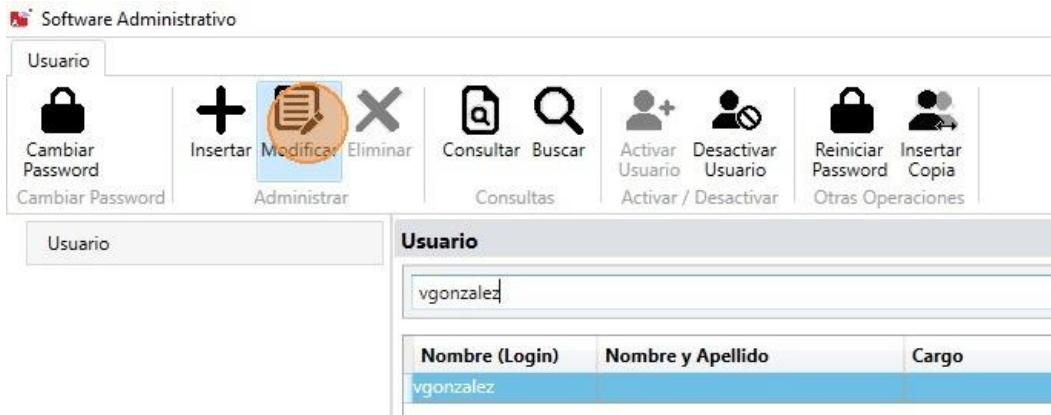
Software Administrativo

Usuario

Cambiar Password
Cambiar Password

Insertar Modificar Eliminar
Administrar

Consultar Buscar
Consultas

Activar Usuario Desactivar Usuario
Activar / Desactivar

Reiniciar Password Insertar Copia
Otras Operaciones

Usuario

Usuario

vgonzalez

| Nombre (Login) | Nombre y Apellido | Cargo |
|---|---|---|
| vgonzalez | | |